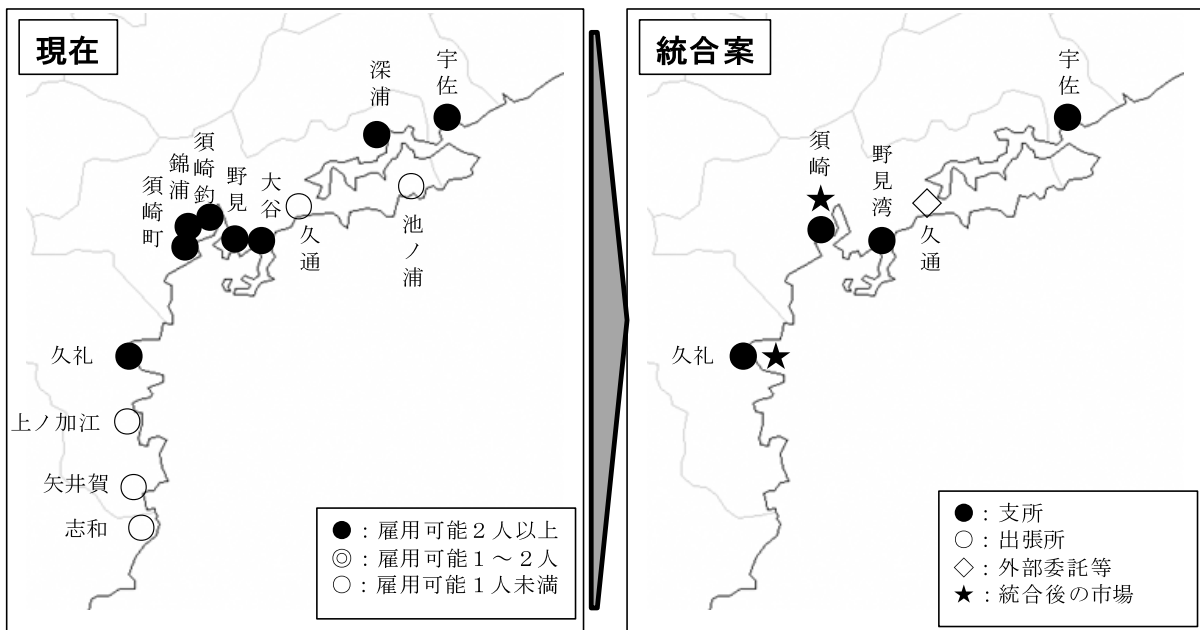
現在

宇佐

深浦

須崎釣

錦浦

須崎町

野見

大谷

久通

池ノ浦

久礼

上ノ加江

矢井賀

志和

●：雇用可能２人以上
◎：雇用可能１～２人
○：雇用可能１人未満

統合案

宇佐

須崎

野見湾

久通

久礼

●：支所
○：出張所
◇：外部委託等
★：統合後の市場